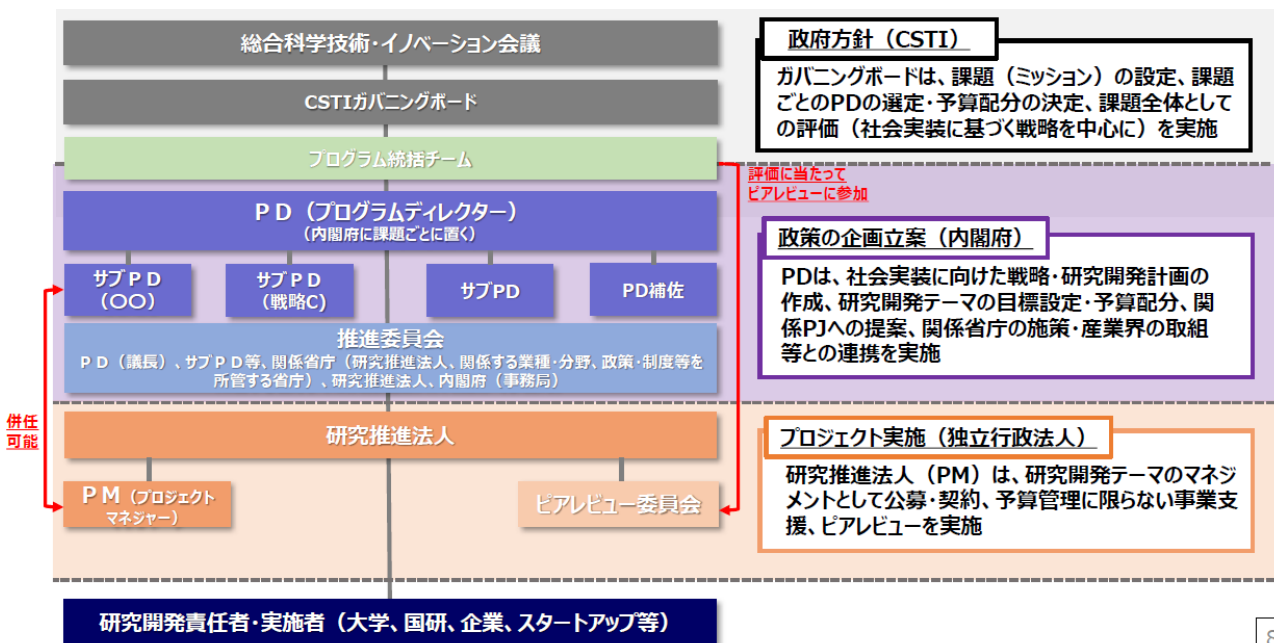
総合科学技術・イノベーション会議

CSTIガバニングボード

プログラム統括チーム

評価に当たって
ピアレビューに参加

PD（プログラムディレクター）
（内閣府に課題ごとに置く）

サブPD
（〇〇）

サブPD
（戦略C）

サブPD

PD補佐

推進委員会
PD（議長）、サブPD等、関係省庁（研究推進法人、関係する業種・分野、政策・制度等を所管する省庁）、研究推進法人、内閣府（事務局）

併任
可能

研究推進法人

PM（プロジェクトマネジャー）

ピアレビュー委員会

研究開発責任者・実施者（大学、国研、企業、スタートアップ等）

政府方針（CSTI）
ガバニングボードは、課題（ミッション）の設定、課題ごとのPDの選定・予算配分の決定、課題全体としての評価（社会実装に基づく戦略を中心に）を実施

政策の企画立案（内閣府）
PDは、社会実装に向けた戦略・研究開発計画の作成、研究開発テーマの目標設定・予算配分、関係PJへの提案、関係省庁の施策・産業界の取組等との連携を実施

プロジェクト実施（独立行政法人）
研究推進法人（PM）は、研究開発テーマのマネジメントとして公募・契約、予算管理に限らない事業支援、ピアレビューを実施

8